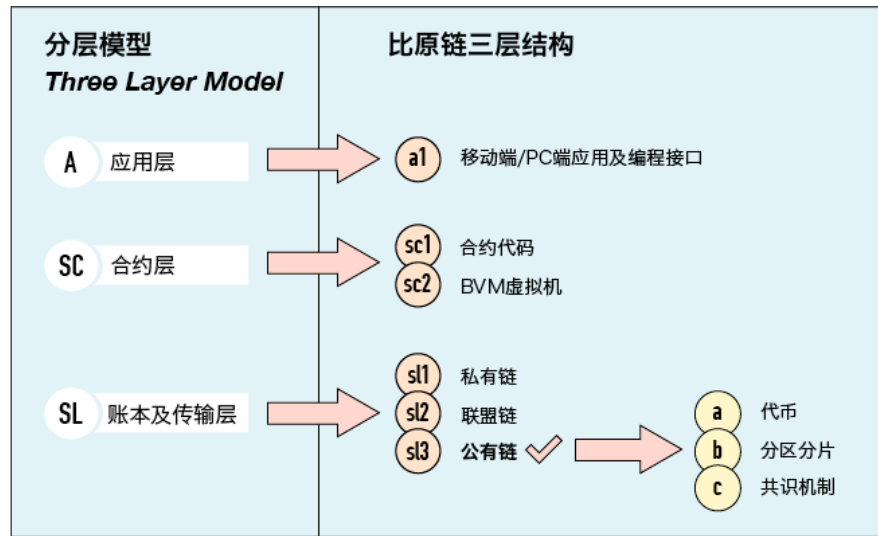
分层模型
Three Layer Model

A 应用层

SC 合约层

SL 账本及传输层

比原链三层结构

a1 移动端/PC端应用及编程接口

sc1 合约代码
sc2 BVM虚拟机

sl1 私有链
sl2 联盟链
sl3 公有链

a 代币
b 分区分片
c 共识机制